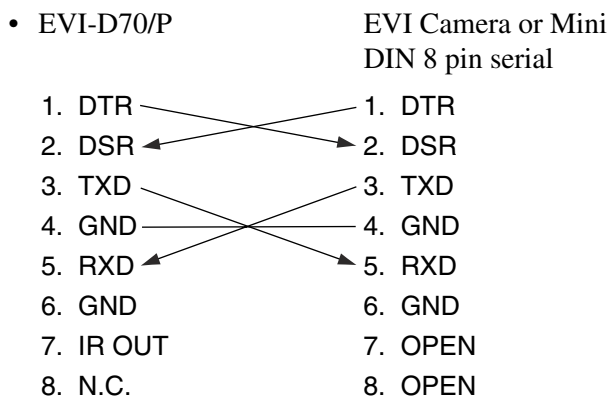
• EVI-D70/P

EVI Camera or Mini DIN 8 pin serial

| EVI-D70/P | EVI Camera or Mini DIN 8 pin serial |
|---|---|
| 1. DTR | 1. DTR |
| 2. DSR | 2. DSR |
| 3. TXD | 3. TXD |
| 4. GND | 4. GND |
| 5. RXD | 5. RXD |
| 6. GND | 6. GND |
| 7. IR OUT | 7. OPEN |
| 8. N.C. | 8. OPEN |